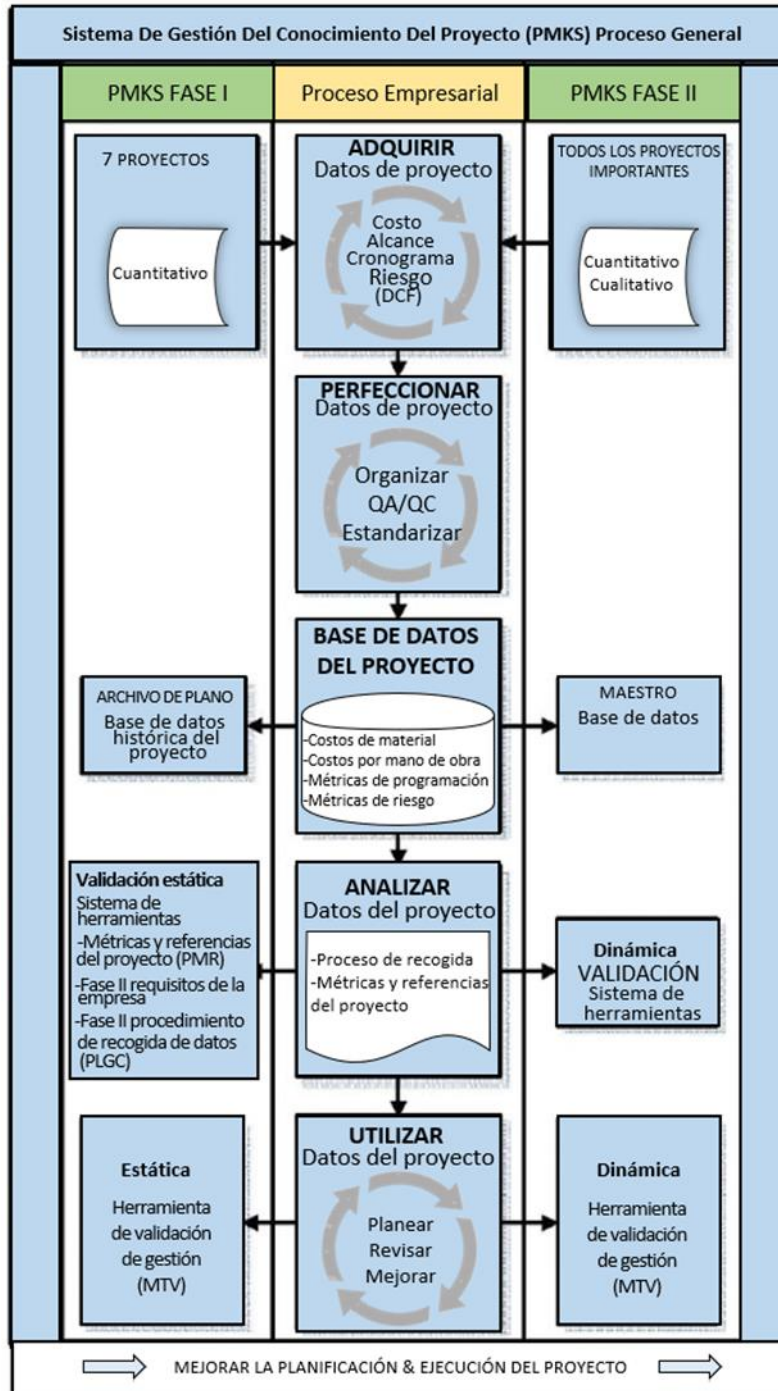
Sistema De Gestión Del Conocimiento Del Proyecto (PMKS) Proceso General

PMKS FASE I

Proceso Empresarial

PMKS FASE II

7 PROYECTOS

Cuantitativo

ADQUIRIR
Datos de proyecto

Costo
Alcance
Cronograma
Riesgo
(DCF)

TODOS LOS PROYECTOS IMPORTANTES

Cuantitativo
Cualitativo

PERFECCIONAR
Datos de proyecto

Organizar
QA/QC
Estandarizar

BASE DE DATOS DEL PROYECTO

ARCHIVO DE PLANO
Base de datos histórica del proyecto

-Costos de material
-Costos por mano de obra
-Métricas de programación
-Métricas de riesgo

MAESTRO
Base de datos

Validación estática
Sistema de herramientas
-Métricas y referencias del proyecto (PMR)
-Fase II requisitos de la empresa
-Fase II procedimiento de recogida de datos (PLGC)

ANALIZAR
Datos del proyecto

-Proceso de recogida
-Métricas y referencias del proyecto

Dinámica
VALIDACIÓN
Sistema de herramientas

Estática
Herramienta de validación de gestión (MTV)

UTILIZAR
Datos del proyecto

Planear
Revisar
Mejorar

Dinámica
Herramienta de validación de gestión (MTV)

MEJORAR LA PLANIFICACIÓN & EJECUCIÓN DEL PROYECTO